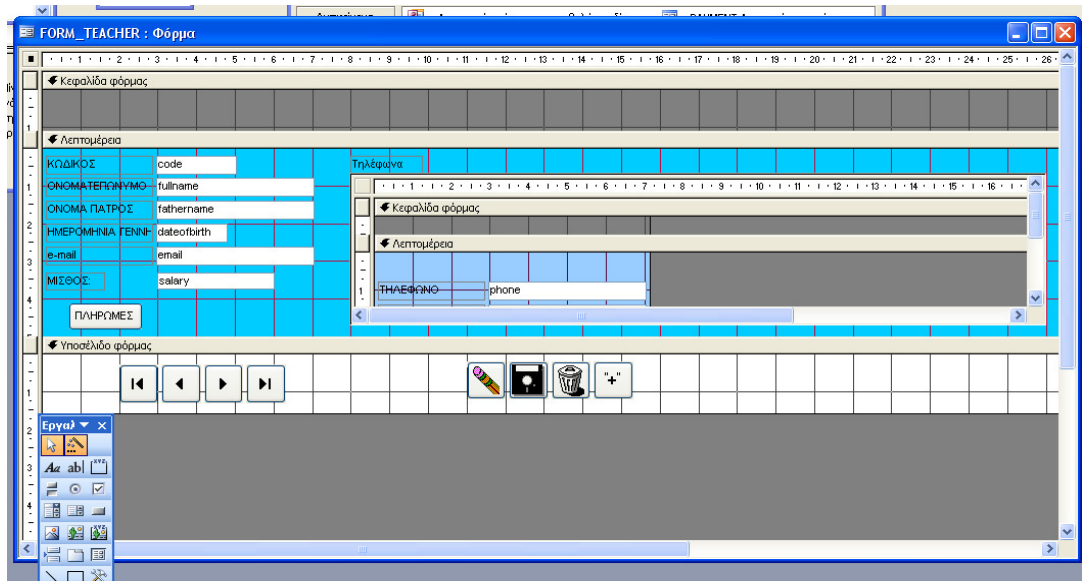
FORM_TEACHER : Φόρμα

Κεφαλίδα φόρμας

Λεπτομέρεια

ΚΩΔΙΚΟΣ code

ΟΝΟΜΑΤΕΠΩΝΥΜΟ fullname

ΟΝΟΜΑ ΠΑΤΡΟΣ fathername

ΗΜΕΡΟΜΗΝΙΑ ΓΕΝΝΗ dateofbirth

e-mail email

ΜΙΣΘΟΣ: salary

ΠΛΗΡΩΜΕΣ

Τηλέφωνα

Κεφαλίδα φόρμας

Λεπτομέρεια

ΤΗΛΕΦΩΝΟ phone

Υποσέλιδο φόρμας

"+"

Εργαλ